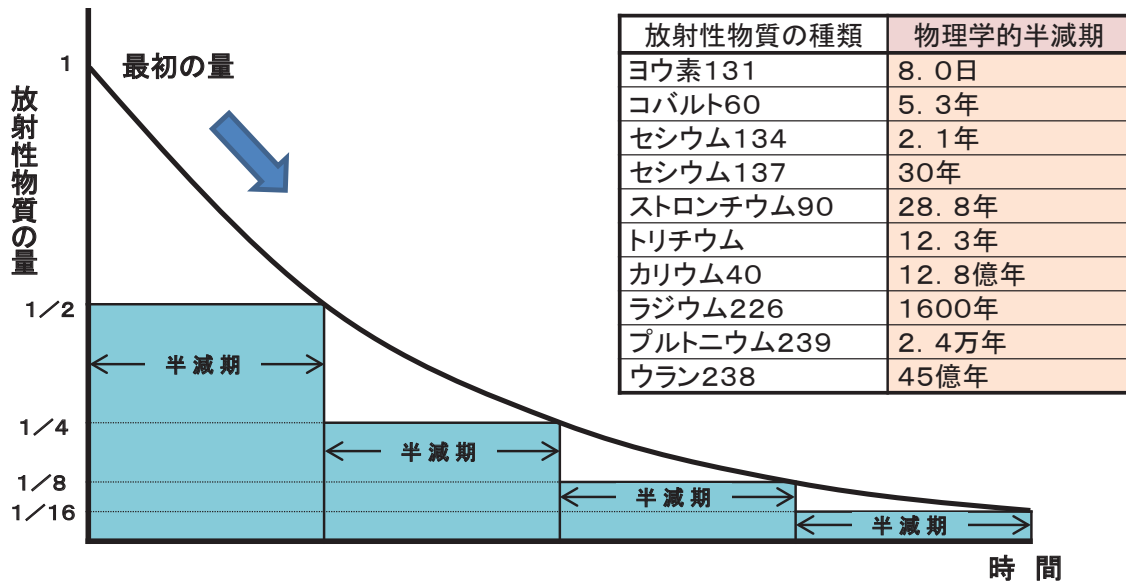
放射性物質の量

1 最初の量

1／2

1／4

1／8

1／16

半減期

半減期

半減期

半減期

時間

| 放射性物質の種類 | 物理学的半減期 |
|---|---|
| ヨウ素131 | 8．0日 |
| コバルト60 | 5．3年 |
| セシウム134 | 2．1年 |
| セシウム137 | 30年 |
| ストロンチウム90 | 28．8年 |
| トリチウム | 12．3年 |
| カリウム40 | 12．8億年 |
| ラジウム226 | 1600年 |
| プルトニウム239 | 2．4万年 |
| ウラン238 | 45億年 |